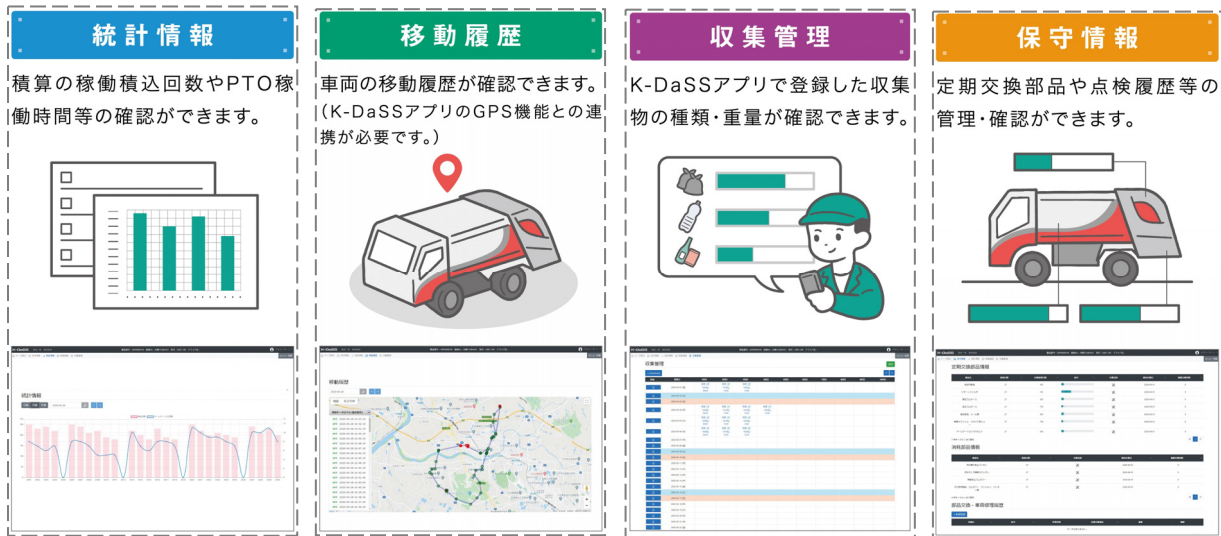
統計情報

積算の稼働積込回数やPTO稼働時間等の確認ができます。

統計情報

移動履歴

車両の移動履歴が確認できます。(K-DaSSアプリのGPS機能との連携が必要です。)

移動履歴

収集管理

K-DaSSアプリで登録した収集物の種類・重量が確認できます。

収集管理

保守情報

定期交換部品や点検履歴等の管理・確認ができます。

定期交換部品情報

消耗部品情報

部品交換・車両修理履歴